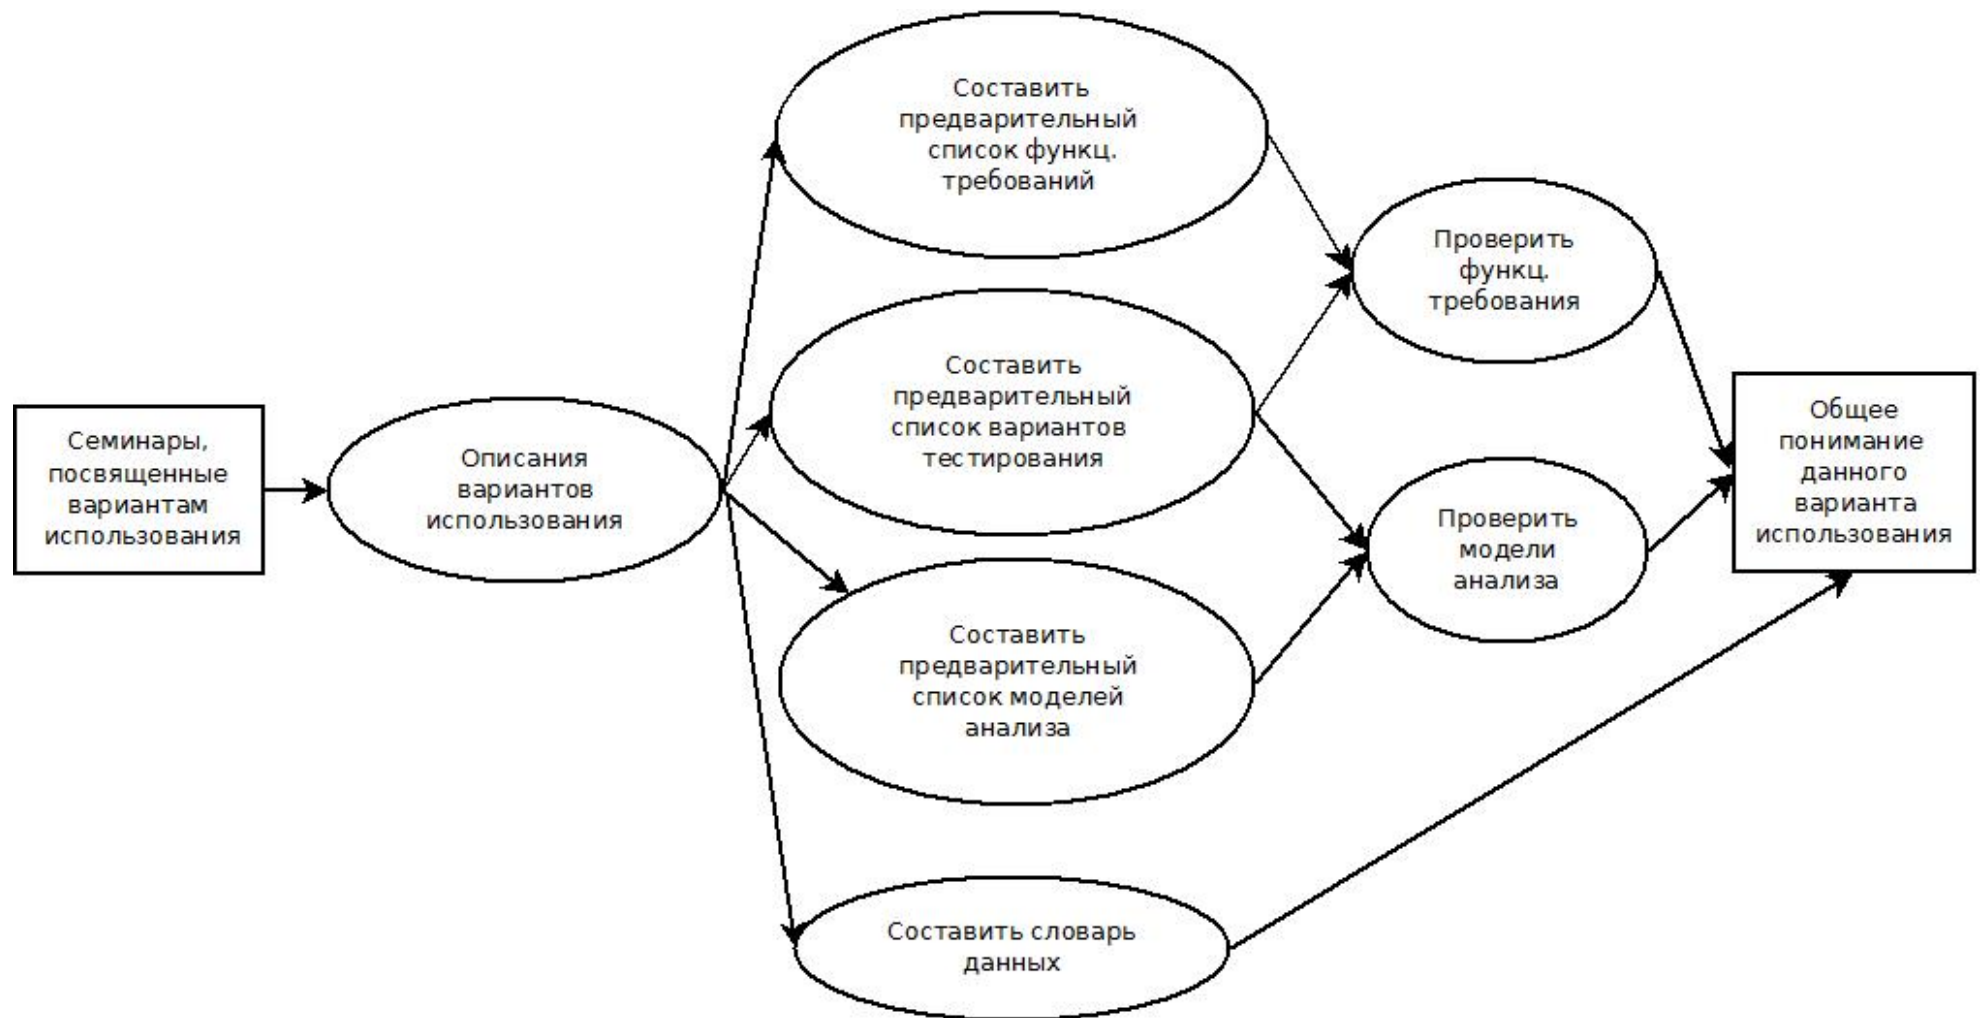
Семинары, посвященные вариантам использования

Описания вариантов использования

Составить предварительный список функц. требований

Составить предварительный список вариантов тестирования

Составить предварительный список моделей анализа

Составить словарь данных

Проверить функц. требования

Проверить модели анализа

Общее понимание данного варианта использования